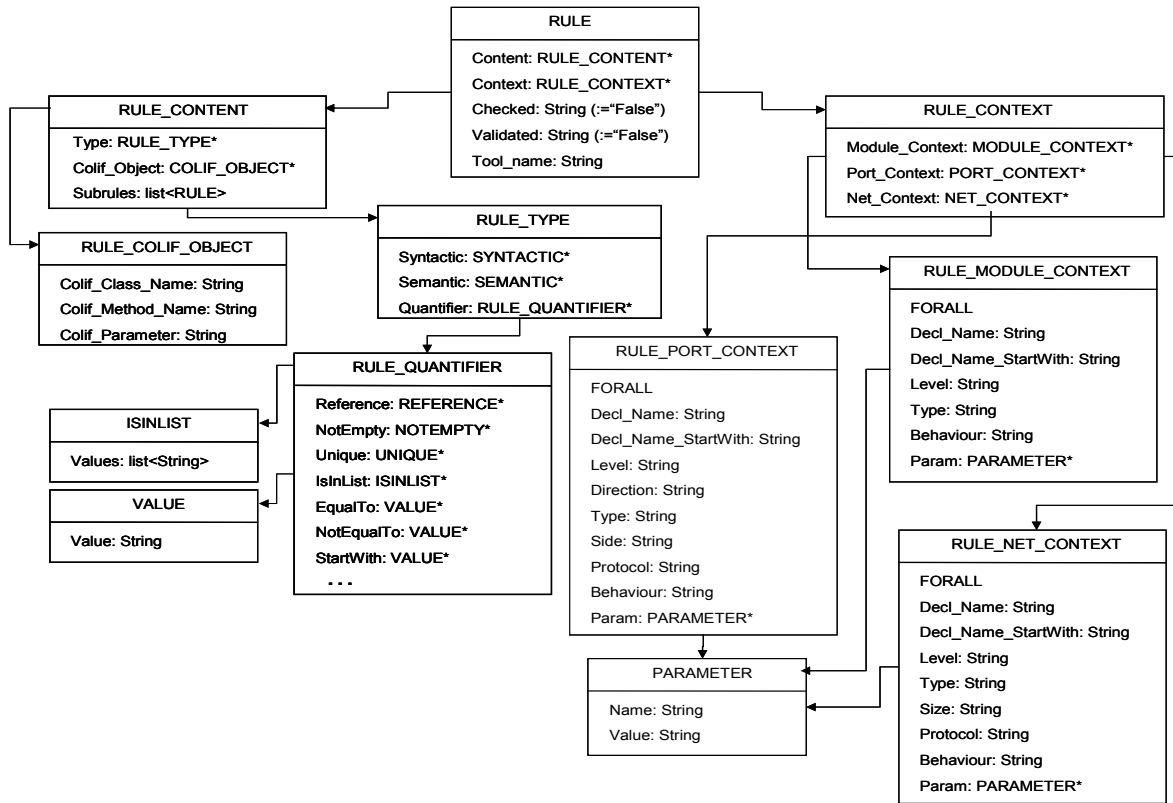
RULE

Content: RULE_CONTENT*
Context: RULE_CONTEXT*
Checked: String (:="False")
Validated: String (:="False")
Tool_name: String

RULE_CONTENT

Type: RULE_TYPE*
Colif_Object: COLIF_OBJECT*
Subrules: list<RULE>

RULE_CONTEXT

Module_Context: MODULE_CONTEXT*
Port_Context: PORT_CONTEXT*
Net_Context: NET_CONTEXT*

RULE_COLIF_OBJECT

Colif_Class_Name: String
Colif_Method_Name: String
Colif_Parameter: String

RULE_TYPE

Syntactic: SYNTACTIC*
Semantic: SEMANTIC*
Quantifier: RULE_QUANTIFIER*

RULE_MODULE_CONTEXT

FORALL
Decl_Name: String
Decl_Name_StartWith: String
Level: String
Type: String
Behaviour: String
Param: PARAMETER*

RULE_QUANTIFIER

Reference: REFERENCE*
NotEmpty: NOTEMPTY*
Unique: UNIQUE*
IsInList: ISINLIST*
EqualTo: VALUE*
NotEqualTo: VALUE*
StartWith: VALUE*
. . .

ISINLIST

Values: list<String>

VALUE

Value: String

RULE_PORT_CONTEXT

FORALL
Decl_Name: String
Decl_Name_StartWith: String
Level: String
Direction: String
Type: String
Side: String
Protocol: String
Behaviour: String
Param: PARAMETER*

RULE_NET_CONTEXT

FORALL
Decl_Name: String
Decl_Name_StartWith: String
Level: String
Type: String
Size: String
Protocol: String
Behaviour: String
Param: PARAMETER*

PARAMETER

Name: String
Value: String